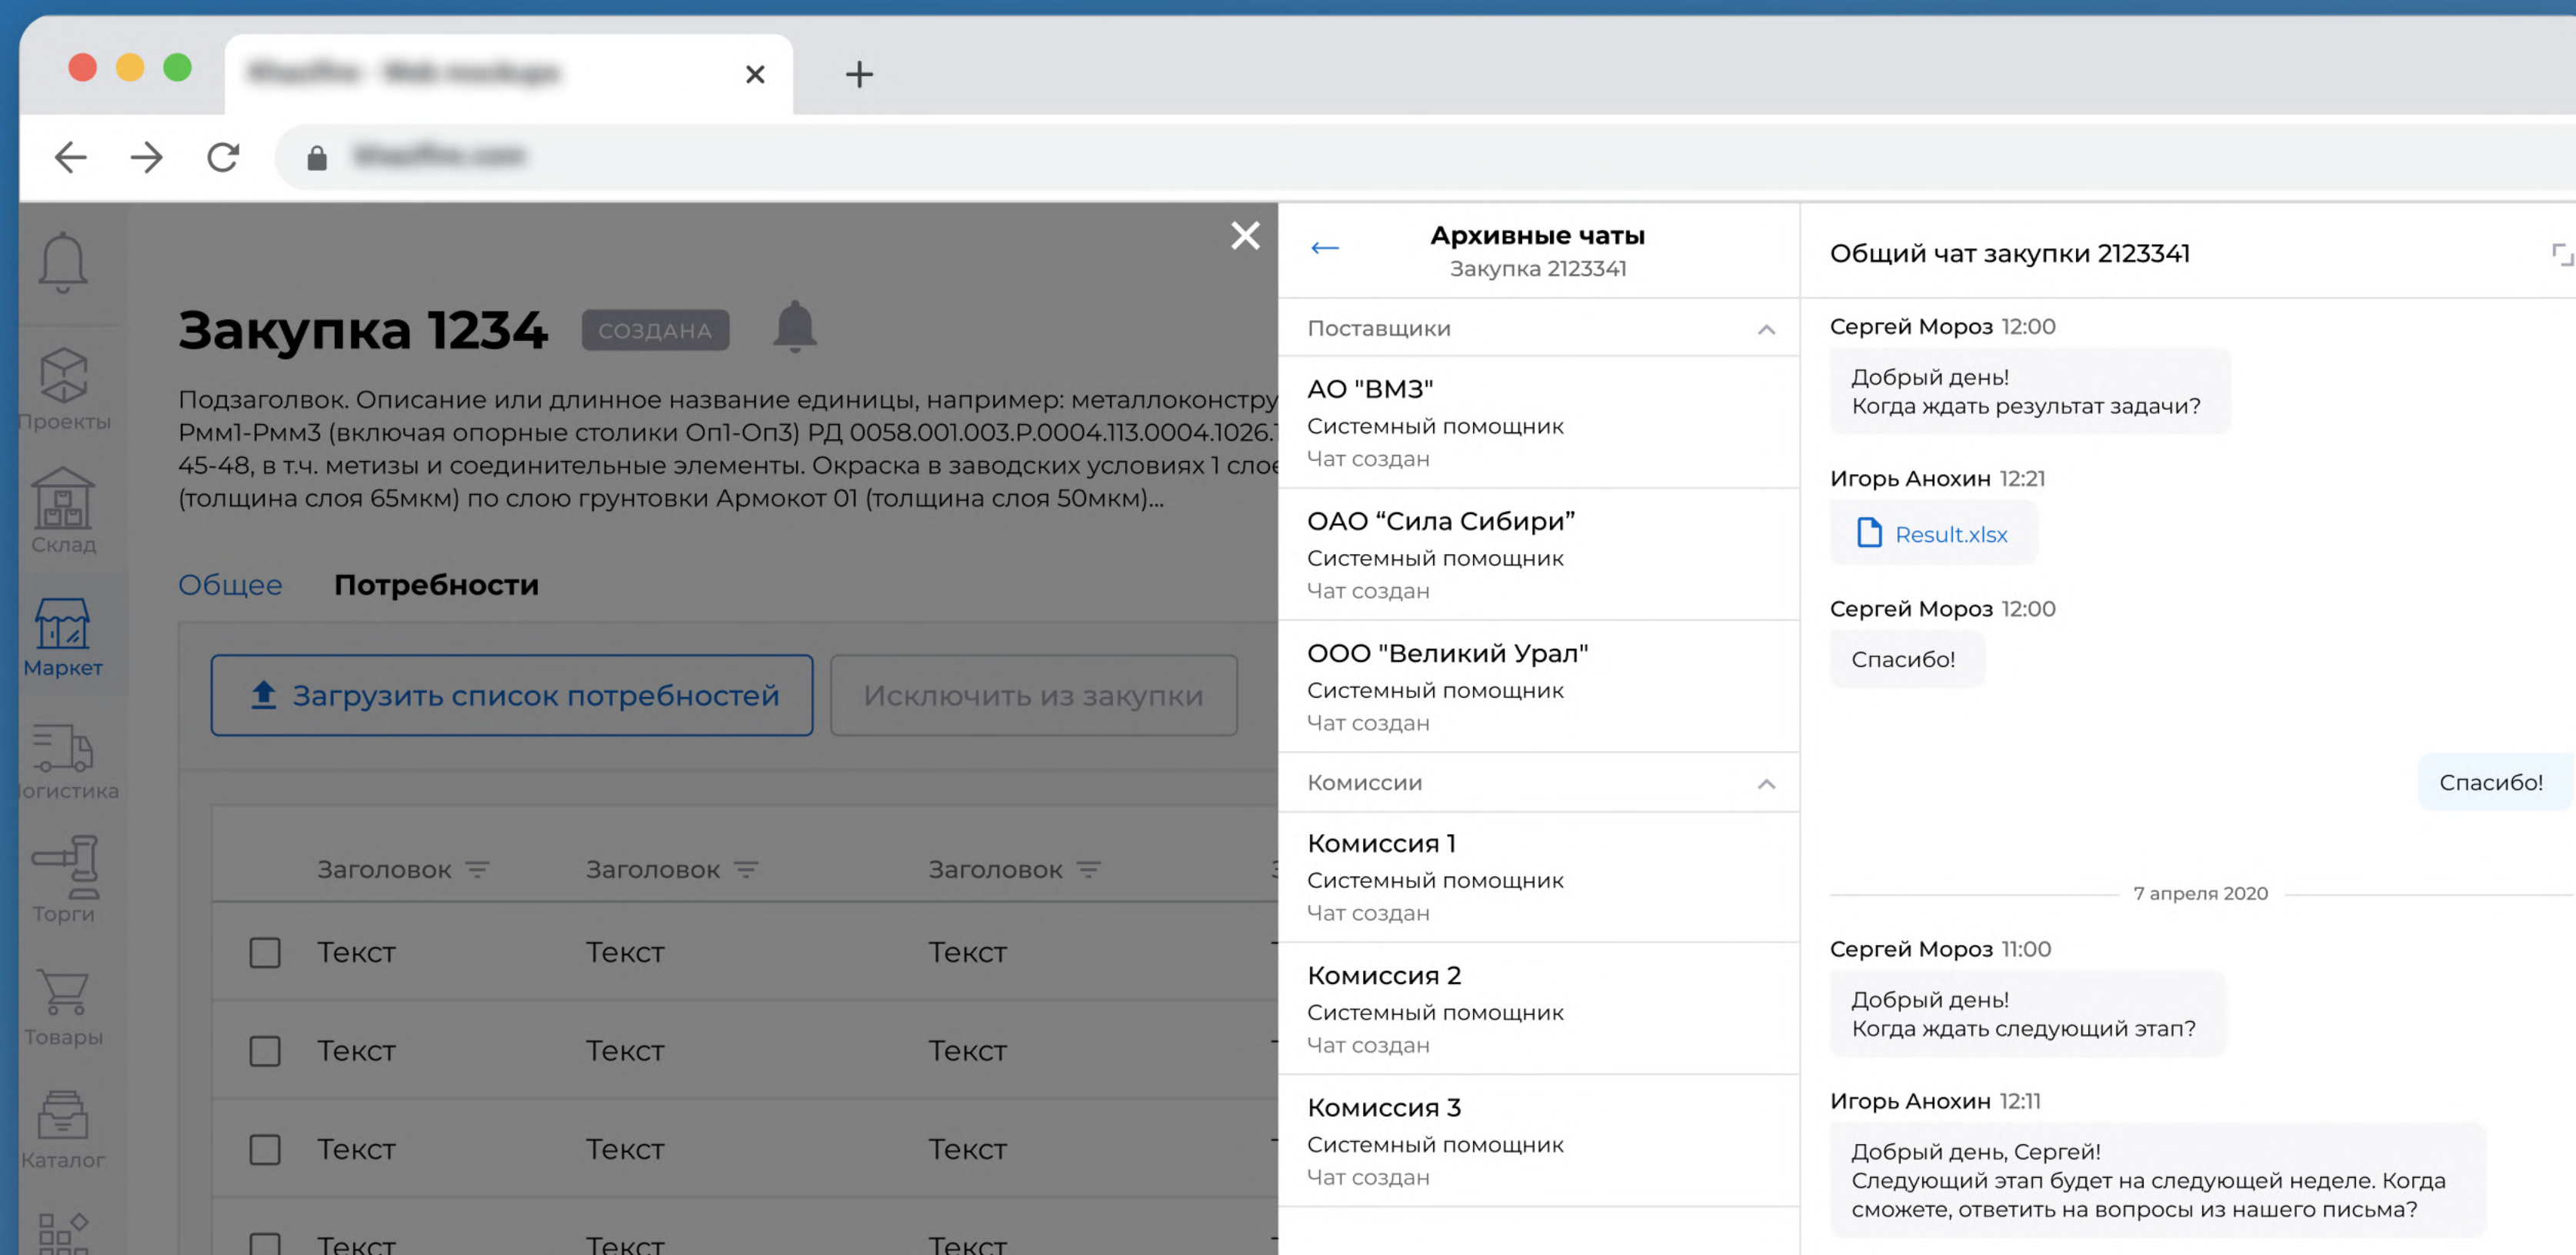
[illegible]

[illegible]

Проекты

Склад

Маркет

огистика

Торги

Товары

Каталог

Закупка 1234 СОЗДАНА

Подзаголовок. Описание или длинное название единицы, например: металлоконстру Рмм1-Рмм3 (включая опорные столики Оп1-Оп3) РД 0058.001.003.Р.0004.113.0004.1026. 45-48, в т.ч. метизы и соединительные элементы. Окраска в заводских условиях 1 сло (толщина слоя 65мкм) по слою грунтовки Армокот 01 (толщина слоя 50мкм)...

Общее Потребности

Загрузить список потребностей

Исключить из закупки

| | Заголовок | Заголовок | Заголовок |
|---|---|---|---|
| ☐ | Текст | Текст | Текст |
| ☐ | Текст | Текст | Текст |
| ☐ | Текст | Текст | Текст |
| ☐ | Текст | Текст | Текст |

Архивные чаты
Закупка 2123341

Поставщики

АО "ВМЗ"
Системный помощник
Чат создан

ОАО “Сила Сибири”
Системный помощник
Чат создан

ООО "Великий Урал"
Системный помощник
Чат создан

Комиссии

Комиссия 1
Системный помощник
Чат создан

Комиссия 2
Системный помощник
Чат создан

Комиссия 3
Системный помощник
Чат создан

Общий чат закупки 2123341

Сергей Мороз 12:00
Добрый день!
Когда ждать результат задачи?

Игорь Анохин 12:21
Result.xlsx

Сергей Мороз 12:00
Спасибо!

Спасибо!

7 апреля 2020

Сергей Мороз 11:00
Добрый день!
Когда ждать следующий этап?

Игорь Анохин 12:11
Добрый день, Сергей!
Следующий этап будет на следующей неделе. Когда сможете, ответить на вопросы из нашего письма?